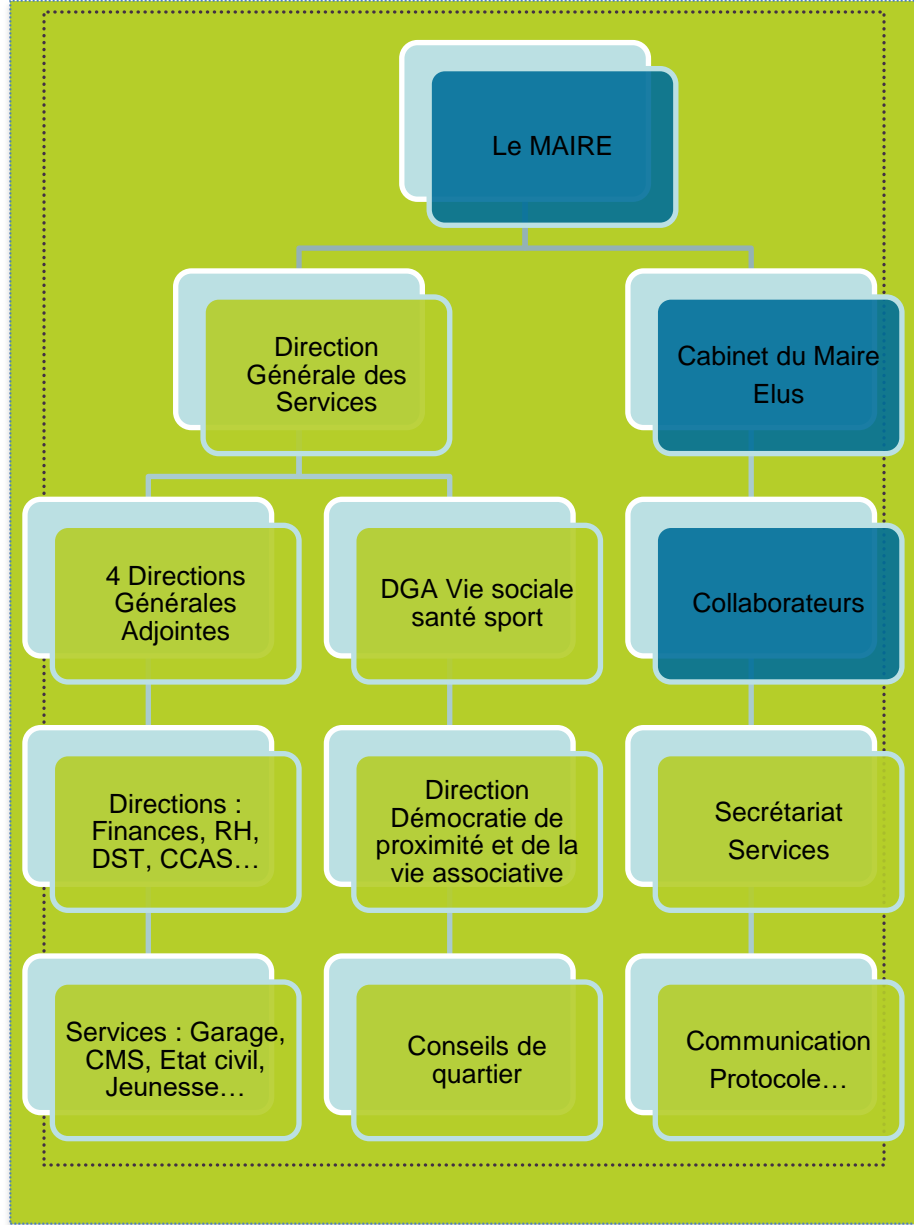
Le MAIRE

Direction Générale des Services

Cabinet du Maire Elus

4 Directions Générales Adjointes

DGA Vie sociale santé sport

Collaborateurs

Directions : Finances, RH, DST, CCAS…

Direction Démocratie de proximité et de la vie associative

Secrétariat Services

Services : Garage, CMS, Etat civil, Jeunesse…

Conseils de quartier

Communication Protocole…